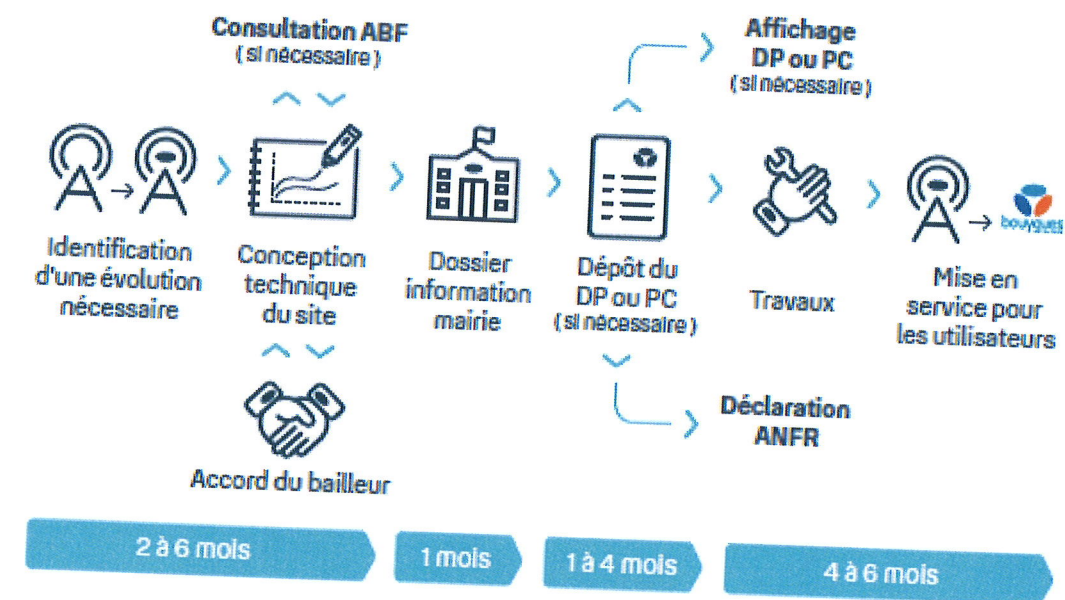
Consultation ABF
( si nécessaire )

Affichage
DP ou PC
( si nécessaire )

Identification d'une évolution nécessaire

Conception technique du site

Dossier information mairie

Dépôt du DP ou PC
( si nécessaire )

Travaux

bouygues

Mise en service pour les utilisateurs

Accord du bailleur

Déclaration ANFR

2 à 6 mois

1 mois

1 à 4 mois

4 à 6 mois